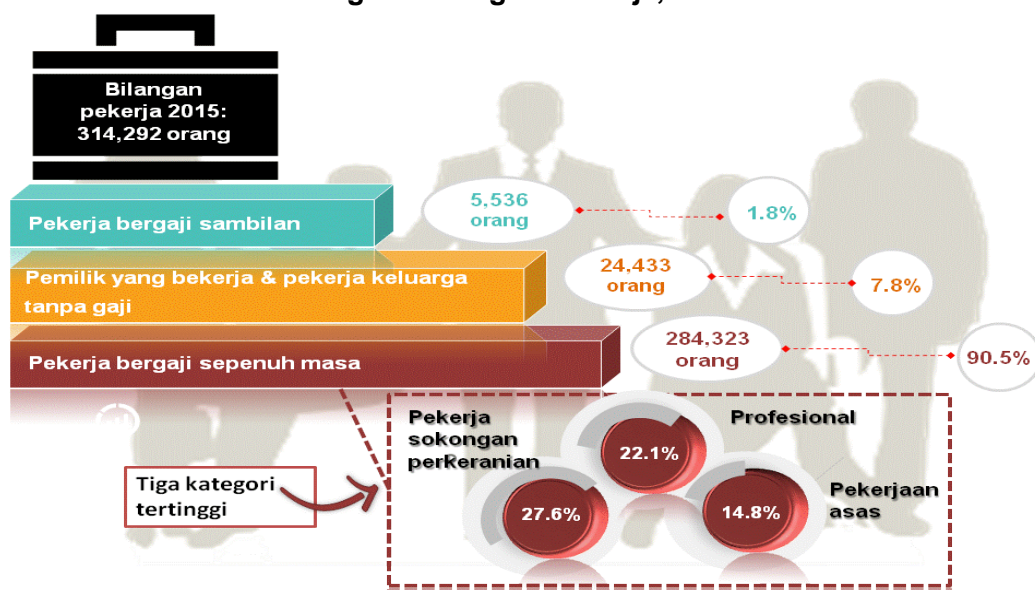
Bilangan pekerja 2015: 314,292 orang

Pekerja bergaji sambilan

5,536 orang

1.8%

Pemilik yang bekerja & pekerja keluarga tanpa gaji

24,433 orang

7.8%

Pekerja bergaji sepenuh masa

284,323 orang

90.5%

Tiga kategori tertinggi

Pekerja sokongan perkeranian

27.6%

Profesional

22.1%

Pekerjaan asas

14.8%